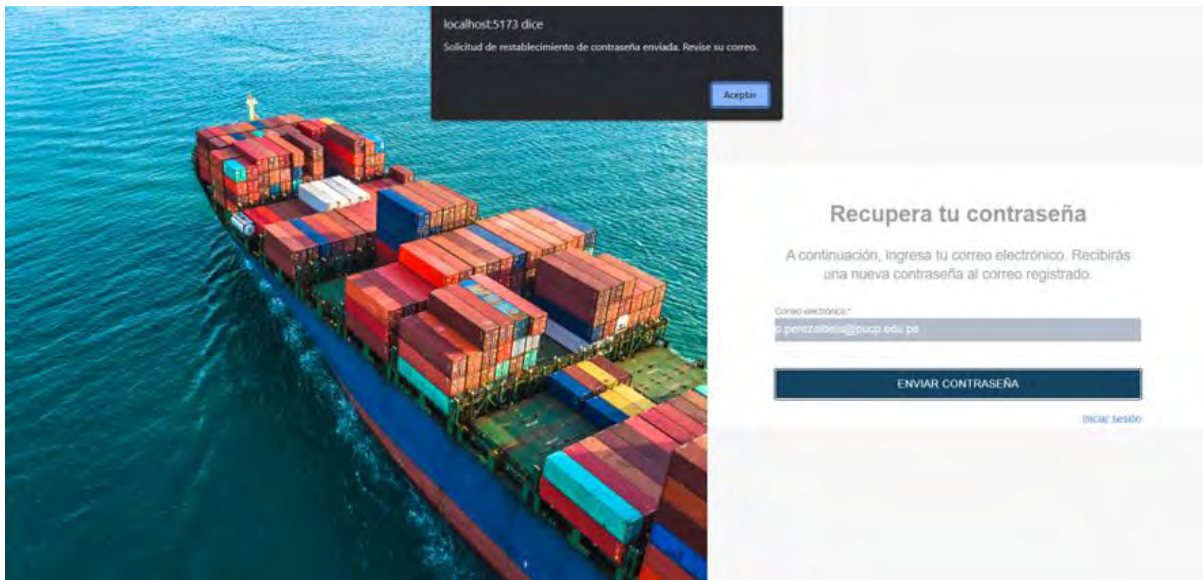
localhost:5173 dice

Solicitud de restablecimiento de contraseña enviada. Revise su correo.

Aceptar

Recupera tu contraseña

A continuación, ingresa tu correo electrónico. Recibirás una nueva contraseña al correo registrado.

Correo electrónico:*

c.perezalbela@pucp.edu.pe

ENVIAR CONTRASEÑA

Iniciar sesión